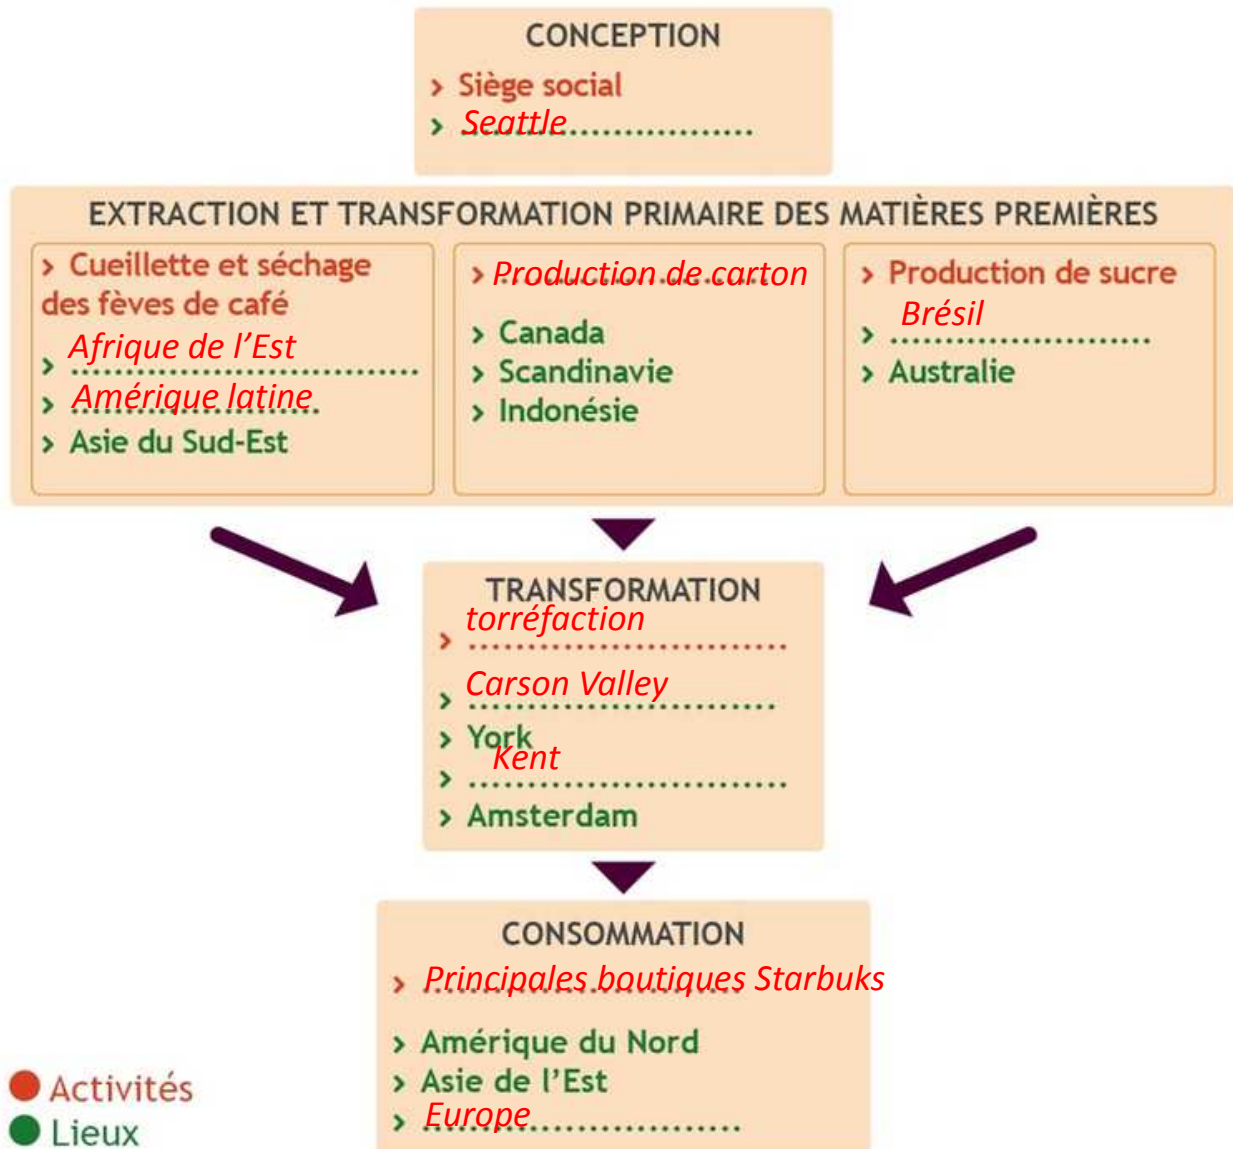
CONCEPTION
› Siège social
› Seattle

EXTRACTION ET TRANSFORMATION PRIMAIRE DES MATIÈRES PREMIÈRES

› Cueillette et séchage des fèves de café
› Afrique de l'Est
› Amérique latine
› Asie du Sud-Est

› Production de carton
› Canada
› Scandinavie
› Indonésie

› Production de sucre
› Brésil
› Australie

TRANSFORMATION
› torréfaction
› Carson Valley
› York
› Kent
› Amsterdam

CONSOMMATION
› Principales boutiques Starbuks
› Amérique du Nord
› Asie de l'Est
› Europe

Activités
Lieux